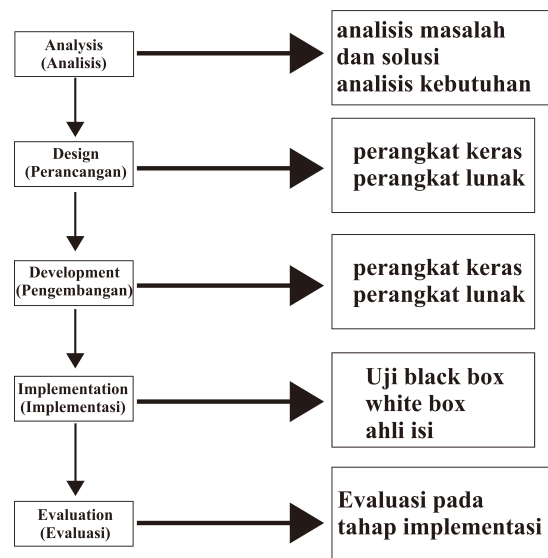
Analysis
(Analisis)

analisis masalah
dan solusi
analisis kebutuhan

Design
(Perancangan)

perangkat keras
perangkat lunak

Development
(Pengembangan)

perangkat keras
perangkat lunak

Implementation
(Implementasi)

Uji black box
white box
ahli isi

Evaluation
(Evaluasi)

Evaluasi pada
tahap implementasi